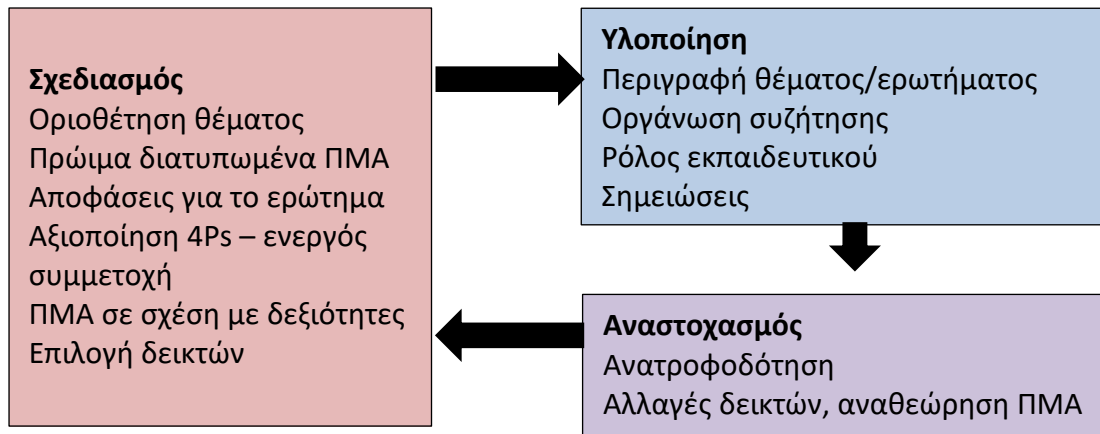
**Σχεδιασμός**
Οριοθέτηση θέματος
Πρώιμα διατυπωμένα ΠΜΑ
Αποφάσεις για το ερώτημα
Αξιοποίηση 4Ps – ενεργός συμμετοχή
ΠΜΑ σε σχέση με δεξιότητες
Επιλογή δεικτών

**Υλοποίηση**
Περιγραφή θέματος/ερωτήματος
Οργάνωση συζήτησης
Ρόλος εκπαιδευτικού
Σημειώσεις

**Αναστοχασμός**
Ανατροφοδότηση
Αλλαγές δεικτών, αναθεώρηση ΠΜΑ